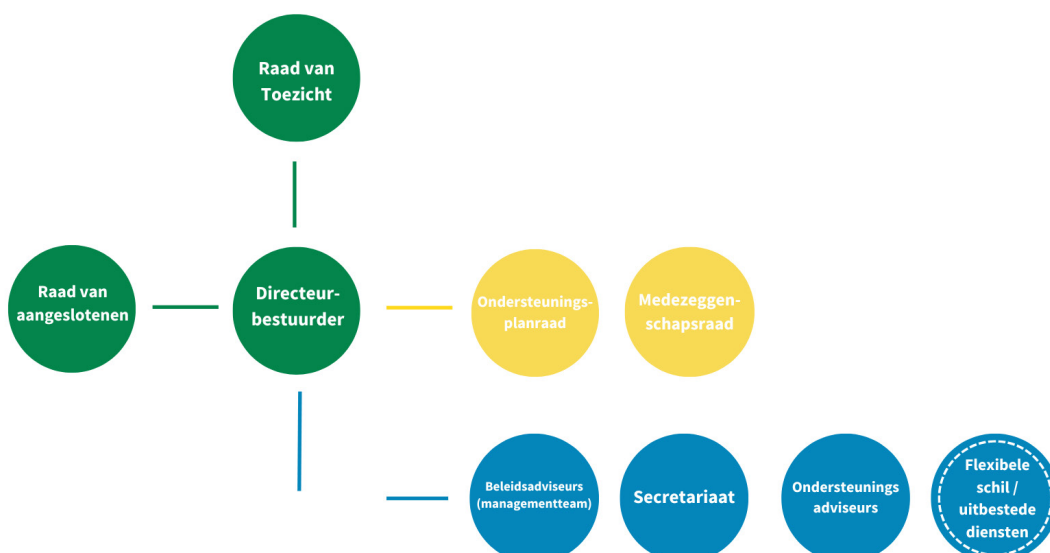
Raad van Toezicht

Raad van aangeslotenen

Directeur-bestuurder

Ondersteuningsplanraad

Medezeggenschapsraad

Beleidsadviseurs (managementteam)

Secretariaat

Ondersteunings adviseurs

Flexibele schil / uitbestede diensten